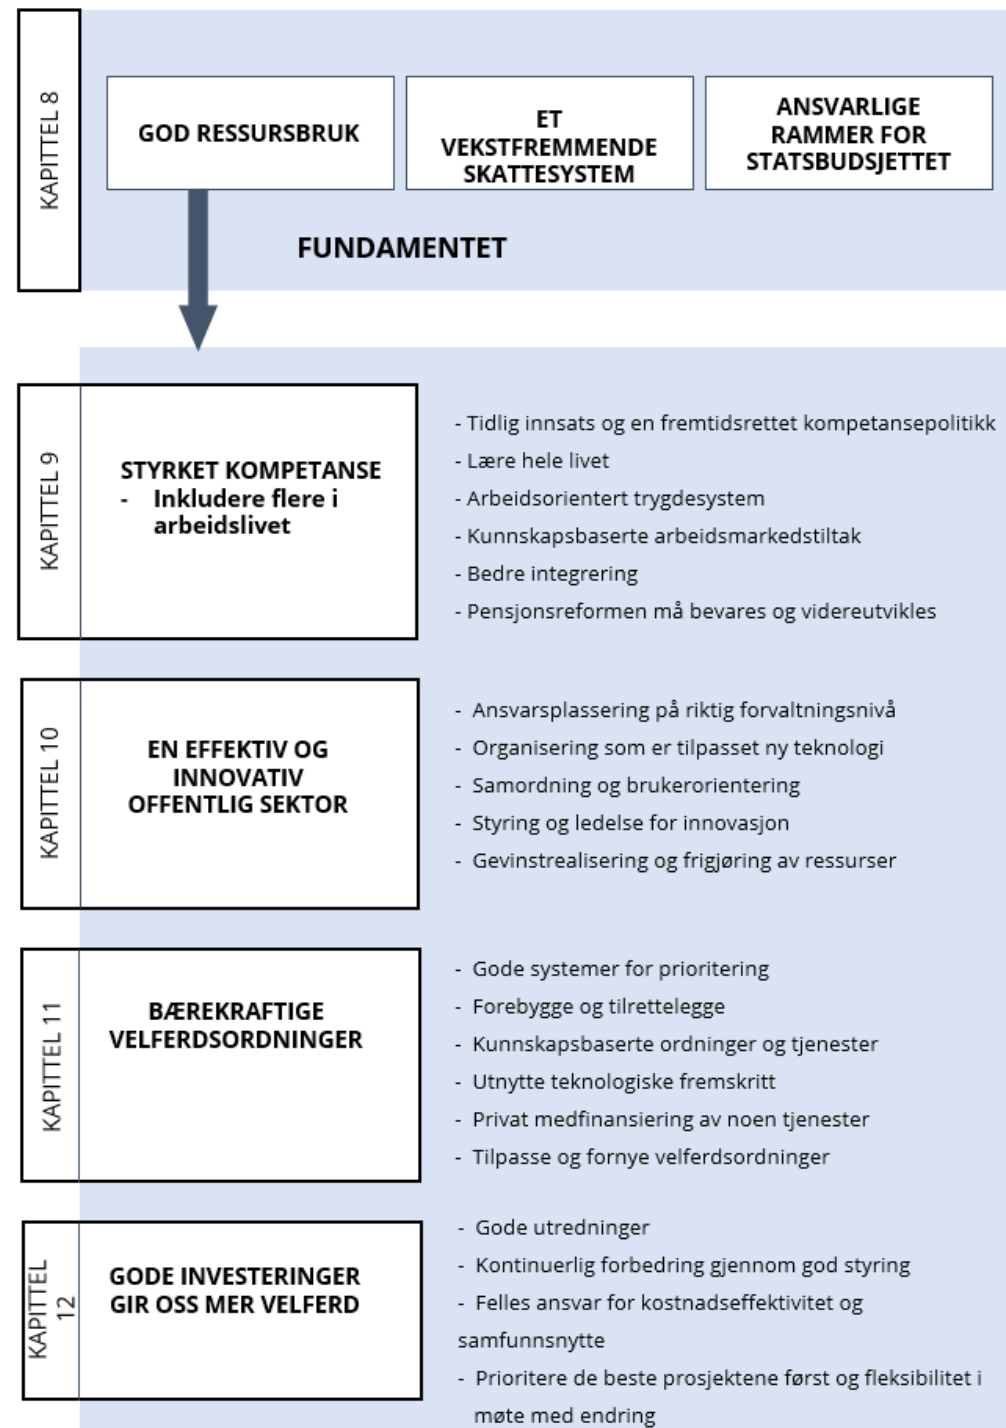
KAPITTEL 8

GOD RESSURSBRUK

ET VEKSTFREMMENDE SKATTESYSTEM

ANSVARLIGE RAMMER FOR STATSBUDSJETTET

FUNDAMENTET

KAPITTEL 9

STYRKET KOMPETANSE
- Inkludere flere i arbeidslivet

- Tidlig innsats og en fremtidsrettet kompetansepolitikk
- Lære hele livet
- Arbeidsorientert trygdesystem
- Kunnskapsbaserte arbeidsmarkedstiltak
- Bedre integrering
- Pensjonsreformen må bevares og videreutvikles

KAPITTEL 10

EN EFFEKTIV OG INNOVATIV OFFENTLIG SEKTOR

- Ansvarsplassering på riktig forvaltningsnivå
- Organisering som er tilpasset ny teknologi
- Samordning og brukerorientering
- Styring og ledelse for innovasjon
- Gevinstrealisering og frigjøring av ressurser

KAPITTEL 11

BÆREKRAFTIGE VELFERDSORDNINGER

- Gode systemer for prioritering
- Forebygge og tilrettelegge
- Kunnskapsbaserte ordninger og tjenester
- Utnytte teknologiske fremskritt
- Privat medfinansiering av noen tjenester
- Tilpasse og fornye velferdsordninger

KAPITTEL 12

GODE INVESTERINGER GIR OSS MER VELFERD

- Gode utredninger
- Kontinuerlig forbedring gjennom god styring
- Felles ansvar for kostnadseffektivitet og samfunnsnytte
- Prioritere de beste prosjektene først og fleksibilitet i møte med endring